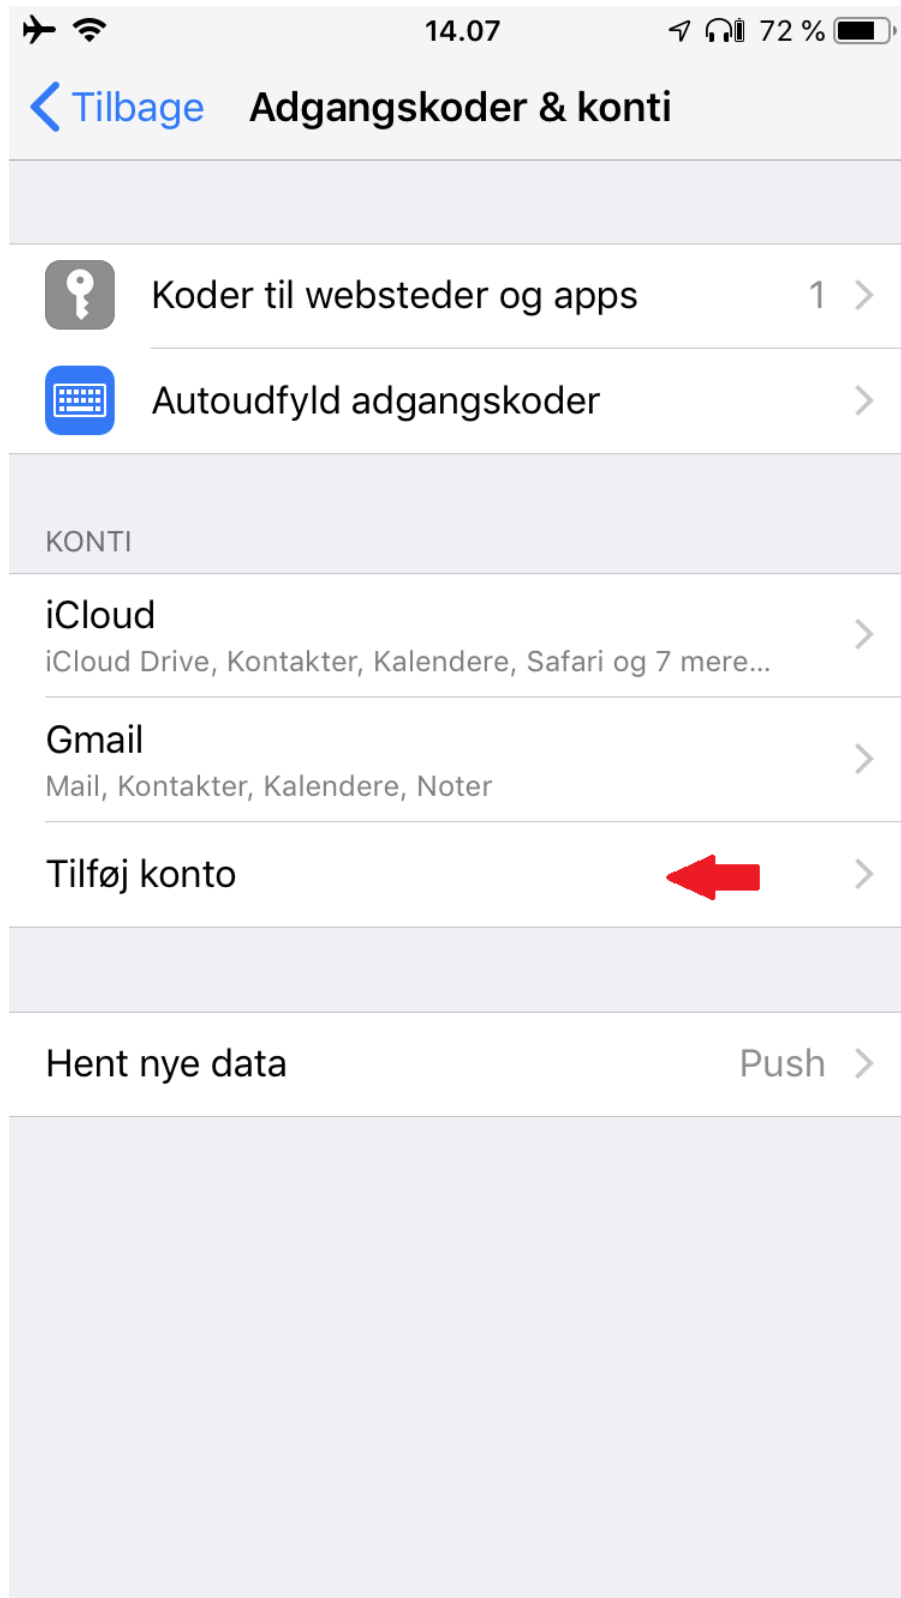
14.07

72 %

Tilbage

Adgangskoder & konti

Koder til websteder og apps 1

Autoudfyld adgangskoder

KONTI

iCloud
iCloud Drive, Kontakter, Kalendere, Safari og 7 mere...

Gmail
Mail, Kontakter, Kalendere, Noter

Tilføj konto

Hent nye data Push